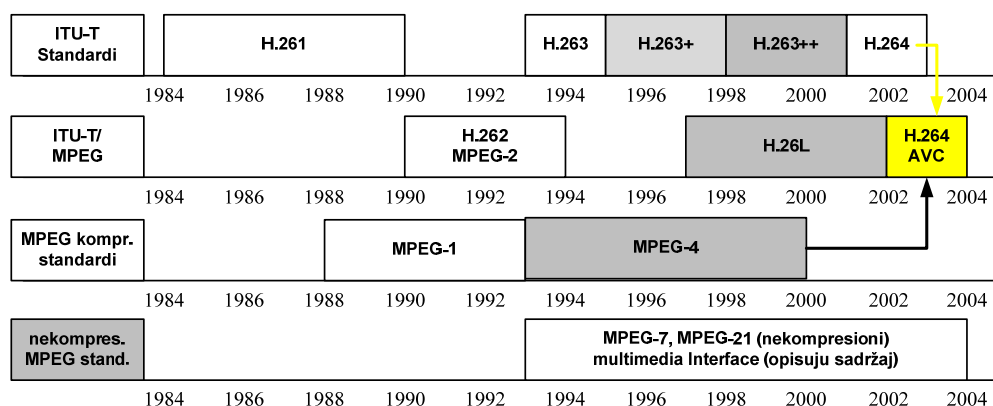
ITU-T Standardi

H.261

H.263

H.263+

H.263++

H.264

1984 1986 1988 1990 1992 1994 1996 1998 2000 2002 2004

ITU-T/ MPEG

H.262 MPEG-2

H.26L

H.264 AVC

1984 1986 1988 1990 1992 1994 1996 1998 2000 2002 2004

MPEG kompr. standardi

MPEG-1

MPEG-4

1984 1986 1988 1990 1992 1994 1996 1998 2000 2002 2004

nekompres. MPEG stand.

MPEG-7, MPEG-21 (nekompresioni) multimedia Interface (opisuju sadržaj)

1984 1986 1988 1990 1992 1994 1996 1998 2000 2002 2004